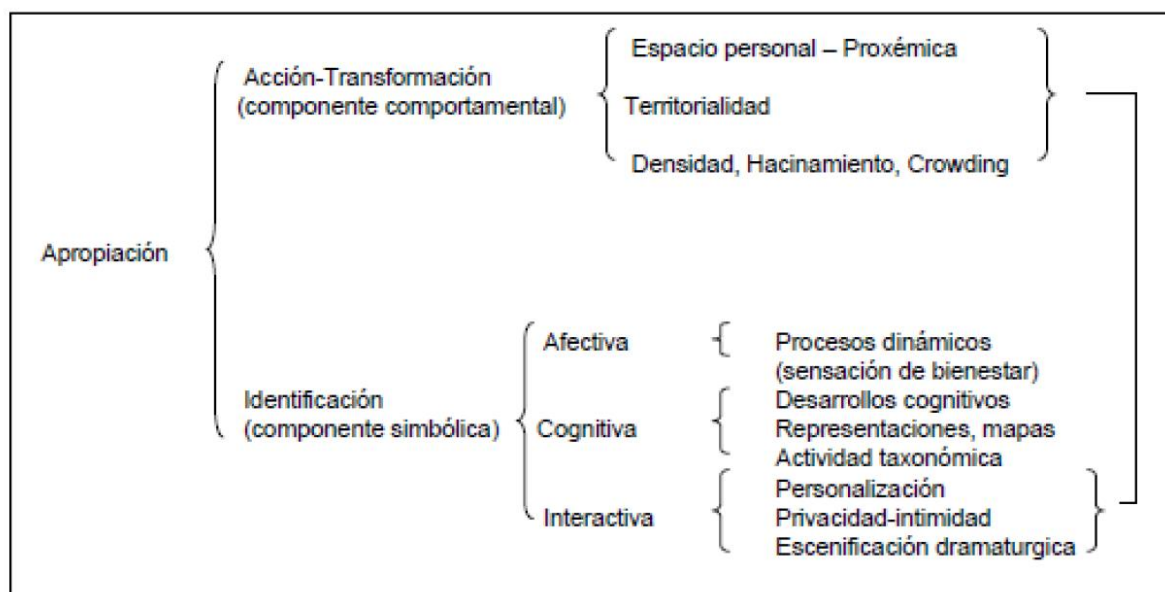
Apropiación

Acción-Transformación (componente comportamental)

Espacio personal – Proxémica
Territorialidad
Densidad, Hacinamiento, Crowding

Identificación (componente simbólica)

Afectiva
Procesos dinámicos (sensación de bienestar)

Cognitiva
Desarrollos cognitivos
Representaciones, mapas
Actividad taxonómica

Interactiva
Personalización
Privacidad-intimidad
Escenificación dramaturgica